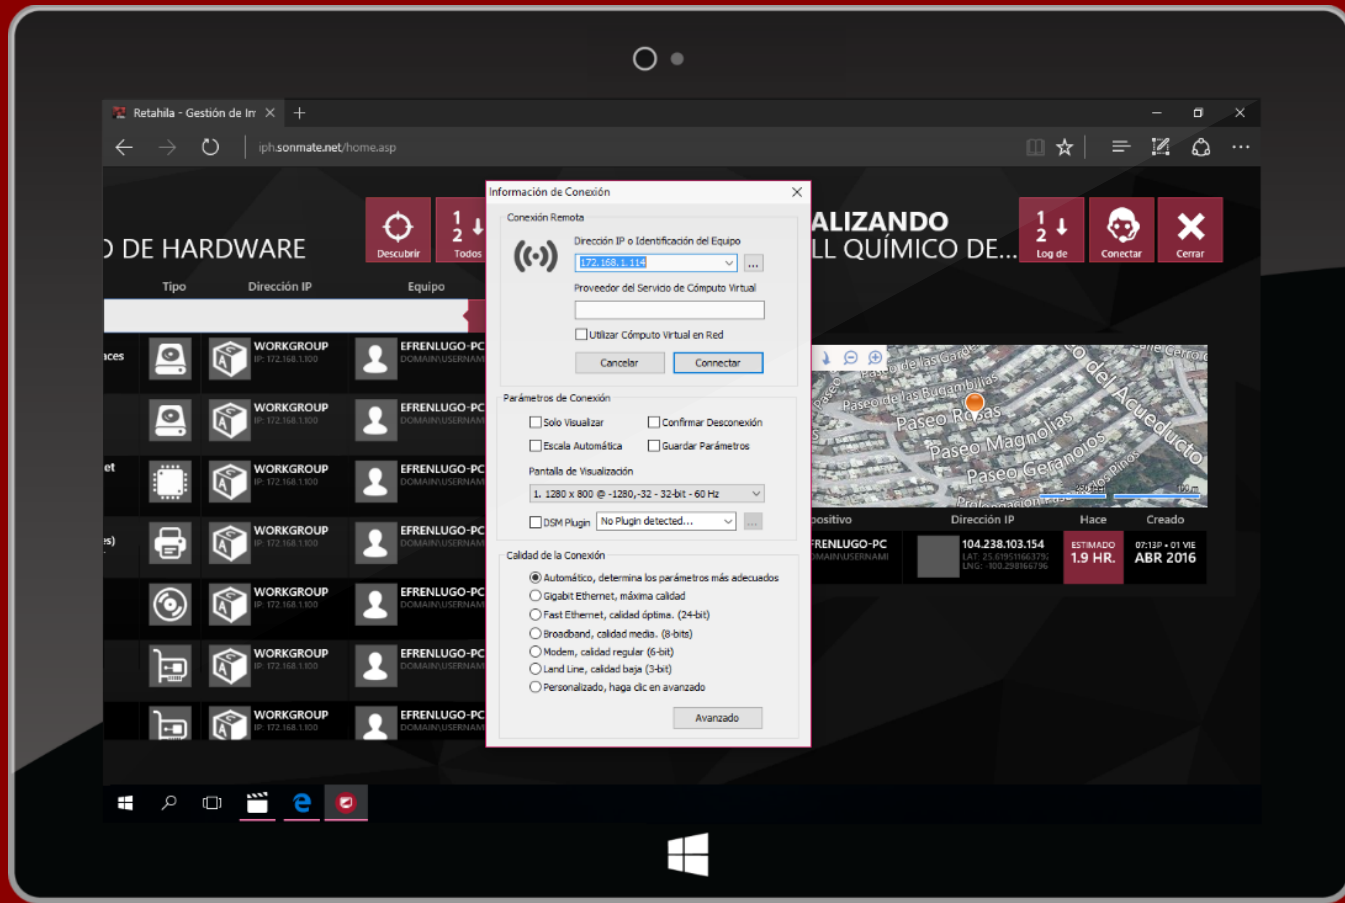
Retahila - Gestión de In ×  +

iph.sonmate.net/home.asp

D DE HARDWARE

Descubrir

Todos

ALIZANDO
LL QUÍMICO DE...

Log de

Conectar

Cerrar

Tipo  Dirección IP  Equipo

aces

et

es)

WORKGROUP
IP: 172.168.1.100

EFRENLUGO-PC
DOMAIN\USERNAM

WORKGROUP
IP: 172.168.1.100

EFRENLUGO-PC
DOMAIN\USERNAM

WORKGROUP
IP: 172.168.1.100

EFRENLUGO-PC
DOMAIN\USERNAM

WORKGROUP
IP: 172.168.1.100

EFRENLUGO-PC
DOMAIN\USERNAM

WORKGROUP
IP: 172.168.1.100

EFRENLUGO-PC
DOMAIN\USERNAM

WORKGROUP
IP: 172.168.1.100

EFRENLUGO-PC
DOMAIN\USERNAM

WORKGROUP
IP: 172.168.1.100

EFRENLUGO-PC
DOMAIN\USERNAM

Información de Conexión ×

Conexión Remota

Dirección IP o Identificación del Equipo

172.168.1.114

...

Proveedor del Servicio de Cómputo Virtual

Utilizar Cómputo Virtual en Red

Cancelar

Connectar

Parámetros de Conexión

Solo Visualizar

Confirmar Desconexión

Escala Automática

Guardar Parámetros

Pantalla de Visualización

1. 1280 x 800 @ -1280,-32 - 32-bit - 60 Hz

DSM Plugin

No Plugin detected...

...

Calidad de la Conexión

Automático, determina los parámetros más adecuados

Gigabit Ethernet, máxima calidad

Fast Ethernet, calidad óptima. (24-bit)

Broadband, calidad media. (8-bits)

Modem, calidad regular (6-bit)

Land Line, calidad baja (3-bit)

Personalizado, haga clic en avanzado

Avanzado

Paseo de las Garzas
Paseo de las Bugambilias
Paseo Rosas
Paseo Magnolias
Paseo Geranios
Paseo del Acueducto
Calle Cerro
Prolongación

positivo  Dirección IP  Hace  Creado

FRENLUGO-PC
DOMAIN\USERNAMI

104.238.103.154
LAT: 25.619511663792
LNG: -100.298166796

ESTIMADO
1.9 HR.

07:13P • 01 VIE
ABR 2016